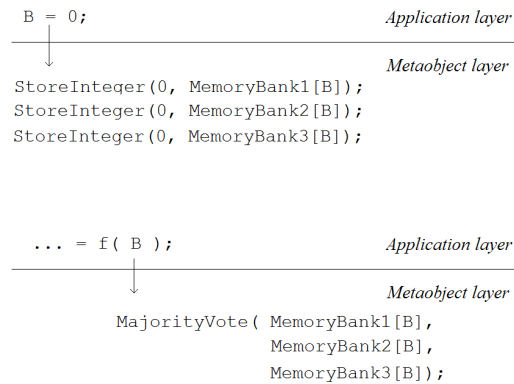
B = 0;

Application layer

Metaobject layer

StoreInteger(0, MemoryBank1[B]);
StoreInteger(0, MemoryBank2[B]);
StoreInteger(0, MemoryBank3[B]);

... = f( B );

Application layer

Metaobject layer

MajorityVote( MemoryBank1[B],
MemoryBank2[B],
MemoryBank3[B]);